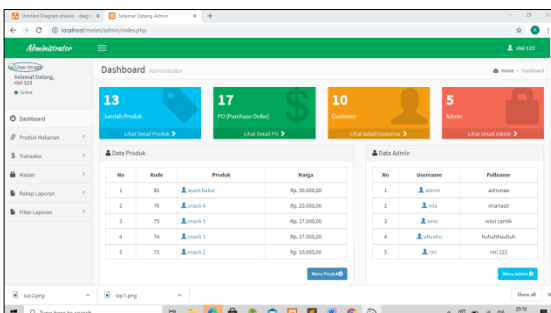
Untitled Diagram.drawio - diagra ×   Selamat Datang Admin ×   +

localhost/meteli/admin/index.php

Administrator

rini 123

User Image

Selamat Datang, rini 123

Online

Dashboard

Produk Makanan

Transaksi

Master

Rekap Laporan

Filter Laporan

Dashboard Administrator

Home > Dashboard

13
Jumlah Produk
Lihat Detail Produk

17
PO (Purchase Order)
Lihat Detail PO

10
Customer
Lihat Detail Customer

5
Admin
Lihat Detail Admin

Data Produk

| No | Kode | Produk | Harga |
|---|---|---|---|
| 1 | 81 | ayam bakar | Rp. 50.000,00 |
| 2 | 76 | snack 4 | Rp. 20.000,00 |
| 3 | 75 | snack 5 | Rp. 17.000,00 |
| 4 | 74 | snack 3 | Rp. 17.000,00 |
| 5 | 73 | snack 2 | Rp. 10.000,00 |

Menu Produk

Data Admin

| No | Username | Fullname |
|---|---|---|
| 1 | admin | adminas |
| 2 | ma | marladi |
| 3 | wiwi | wiwi cantik |
| 4 | uhuuhu | huhuhhuuhuh |
| 5 | rini | rini 123 |

Menu Admin

ssp2.png

ssp1.png

Show all

Type here to search

23:10